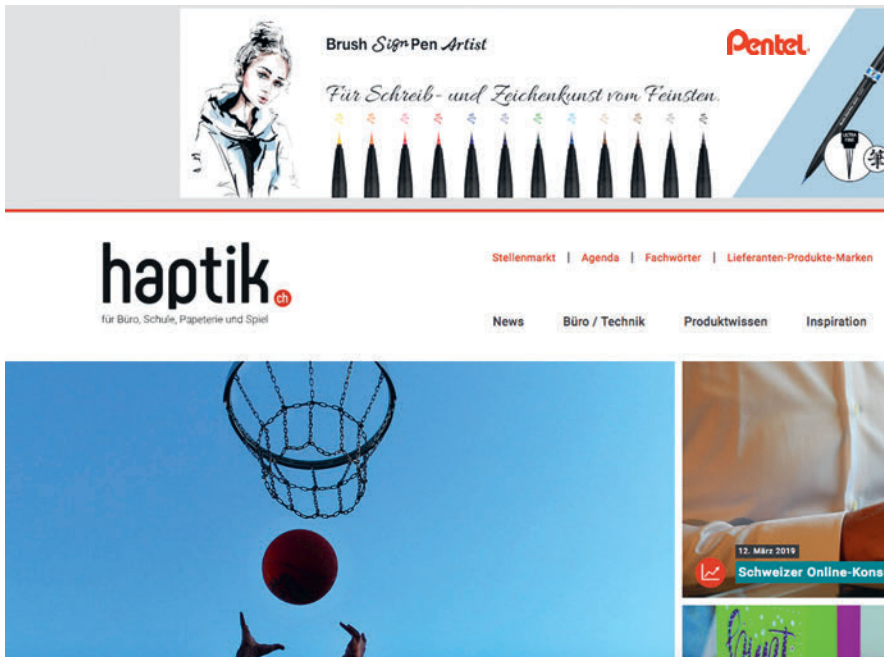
Brush Sign Pen Artist

Pentel.

Für Schreib- und Zeichenkunst vom Feinsten.

haptik.ch

für Büro, Schule, Papeterie und Spiel

Stellenmarkt | Agenda | Fachwörter | Lieferanten-Produkte-Marken

News Büro / Technik Produktwissen Inspiration

12. März 2019

Schweizer Online-Kons